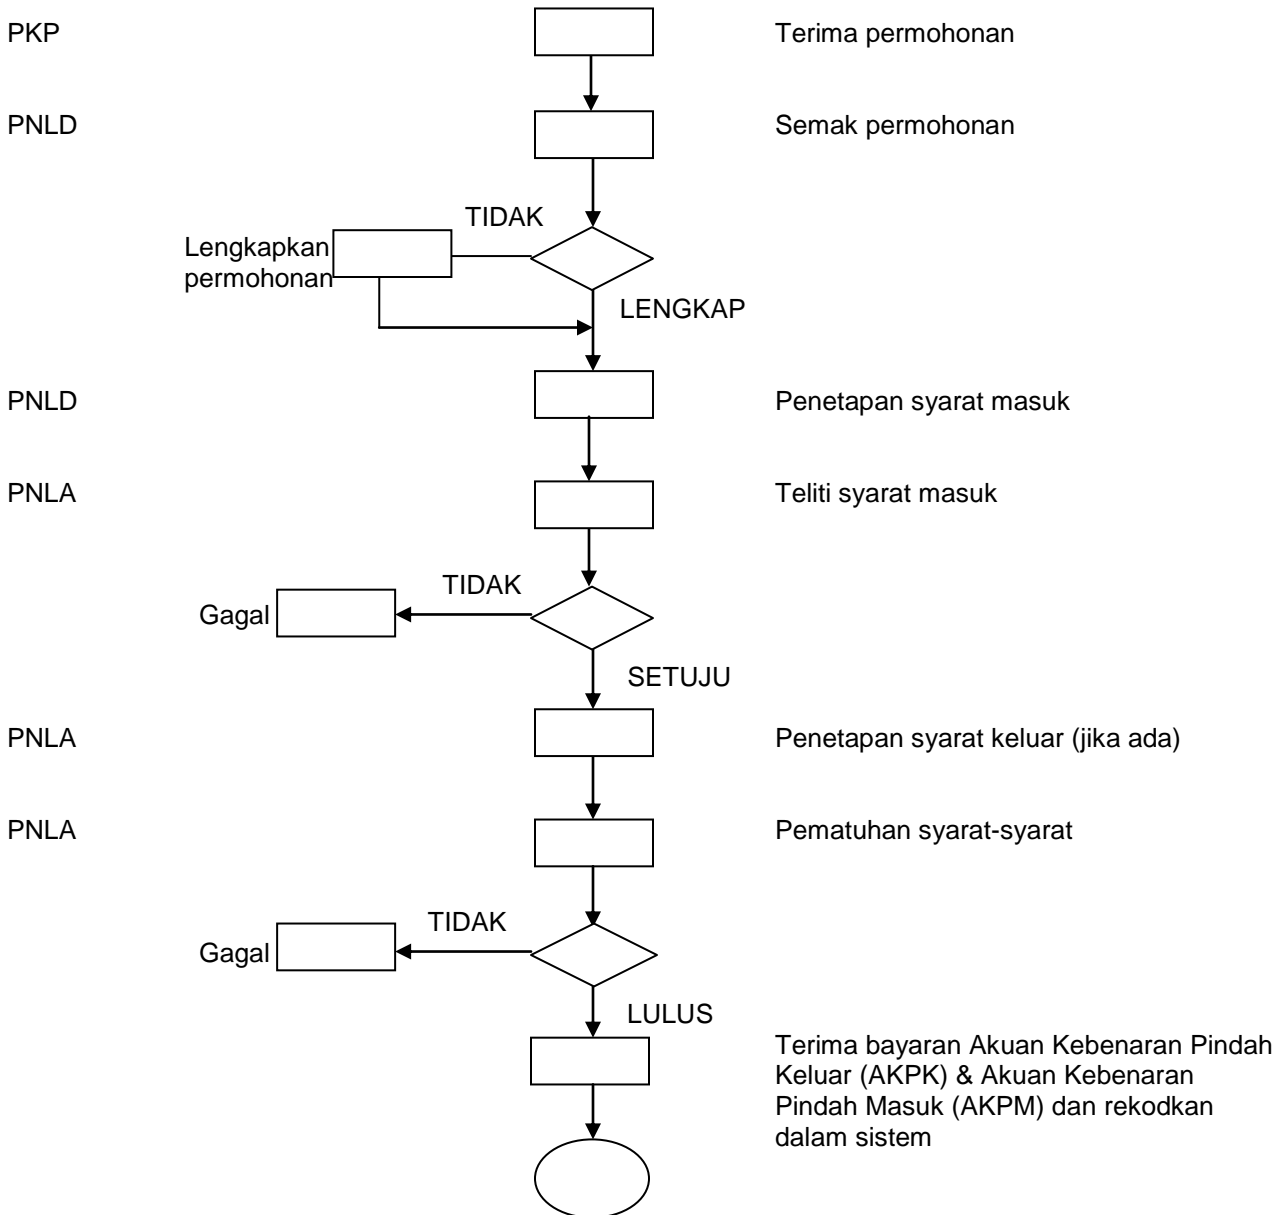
PKP

Terima permohonan

PNLD

Semak permohonan

TIDAK

Lengkapkan permohonan

LENGKAP

PNLD

Penetapan syarat masuk

PNLA

Teliti syarat masuk

TIDAK

Gagal

SETUJU

PNLA

Penetapan syarat keluar (jika ada)

PNLA

Pematuhan syarat-syarat

TIDAK

Gagal

LULUS

Terima bayaran Akuan Kebenaran Pindah Keluar (AKPK) & Akuan Kebenaran Pindah Masuk (AKPM) dan rekodkan dalam sistem